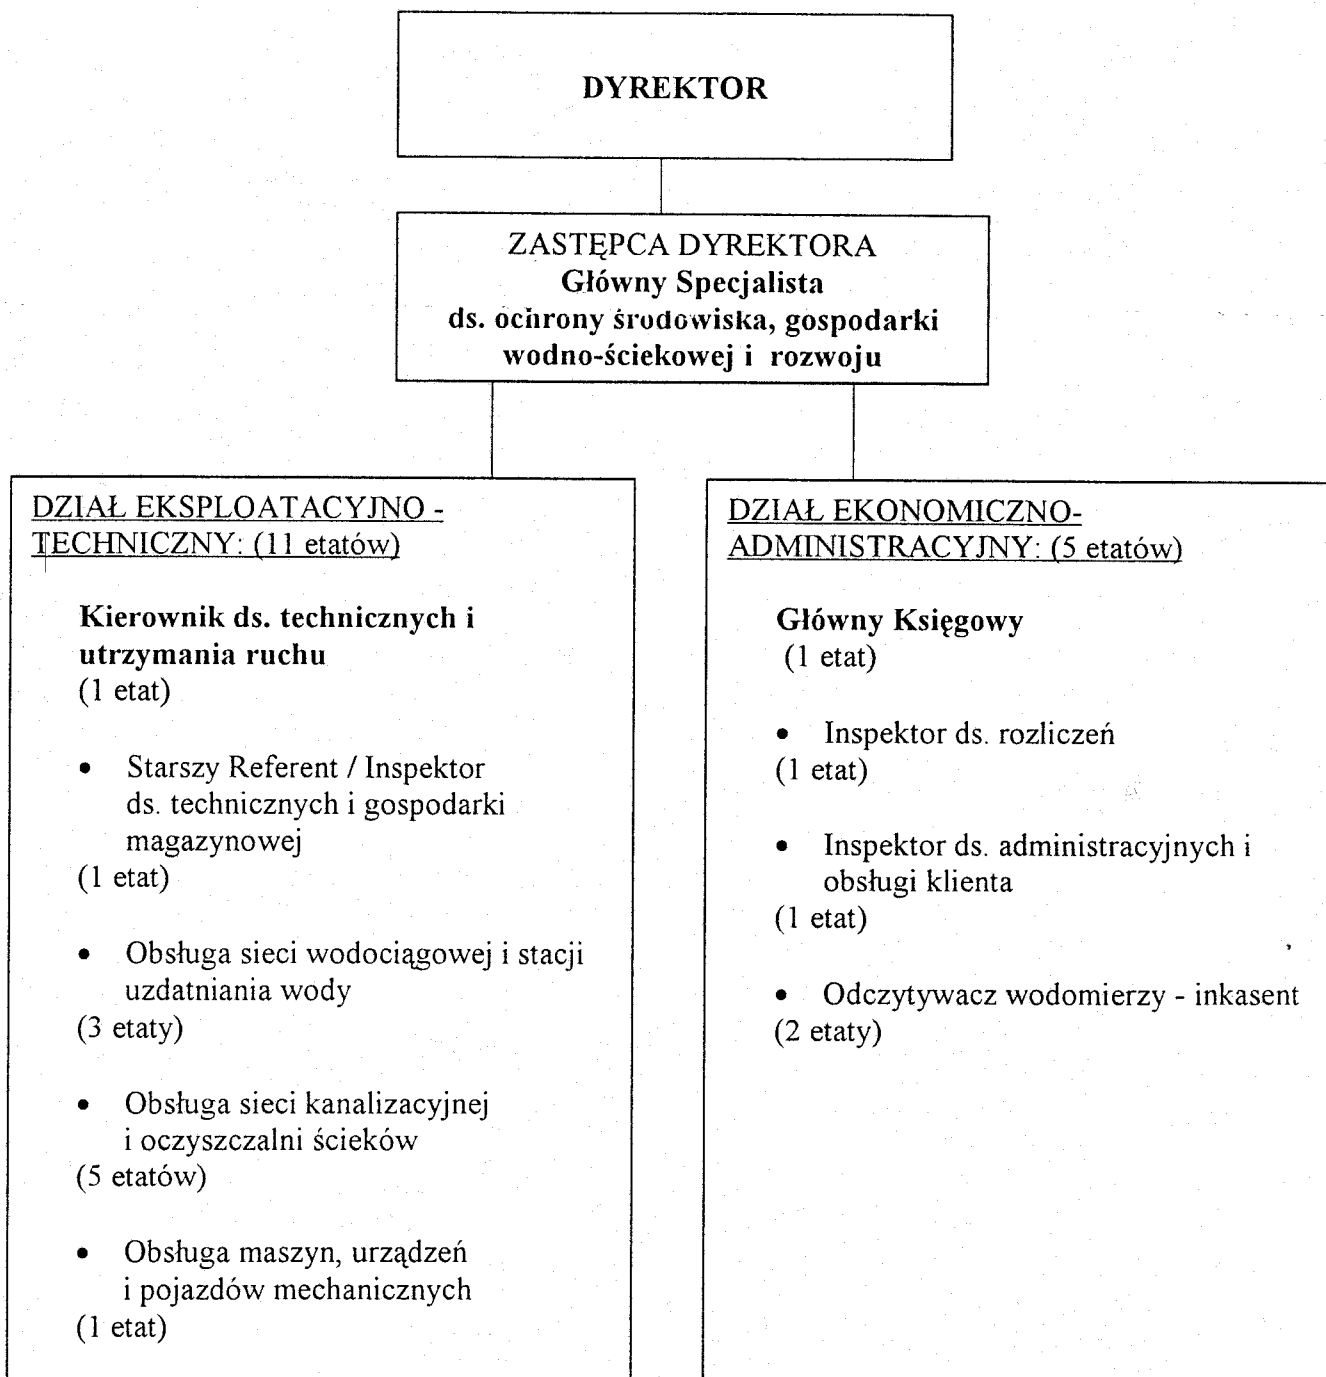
DYREKTOR

ZASTĘPCA DYREKTORA
Główny Specjalista
ds. ochrony środowiska, gospodarki wodno-ściekowej i rozwoju

DZIAŁ EKSPLOATACYJNO - TECHNICZNY: (11 etatów)

Kierownik ds. technicznych i utrzymania ruchu
(1 etat)

• Starszy Referent / Inspektor ds. technicznych i gospodarki magazynowej
(1 etat)

• Obsługa sieci wodociągowej i stacji uzdatniania wody
(3 etaty)

• Obsługa sieci kanalizacyjnej i oczyszczalni ścieków
(5 etatów)

• Obsługa maszyn, urządzeń i pojazdów mechanicznych
(1 etat)

DZIAŁ EKONOMICZNO-ADMINISTRACYJNY: (5 etatów)

Główny Księgowy
(1 etat)

• Inspektor ds. rozliczeń
(1 etat)

• Inspektor ds. administracyjnych i obsługi klienta
(1 etat)

• Odczytywacz wodomierzy - inkasent
(2 etaty)